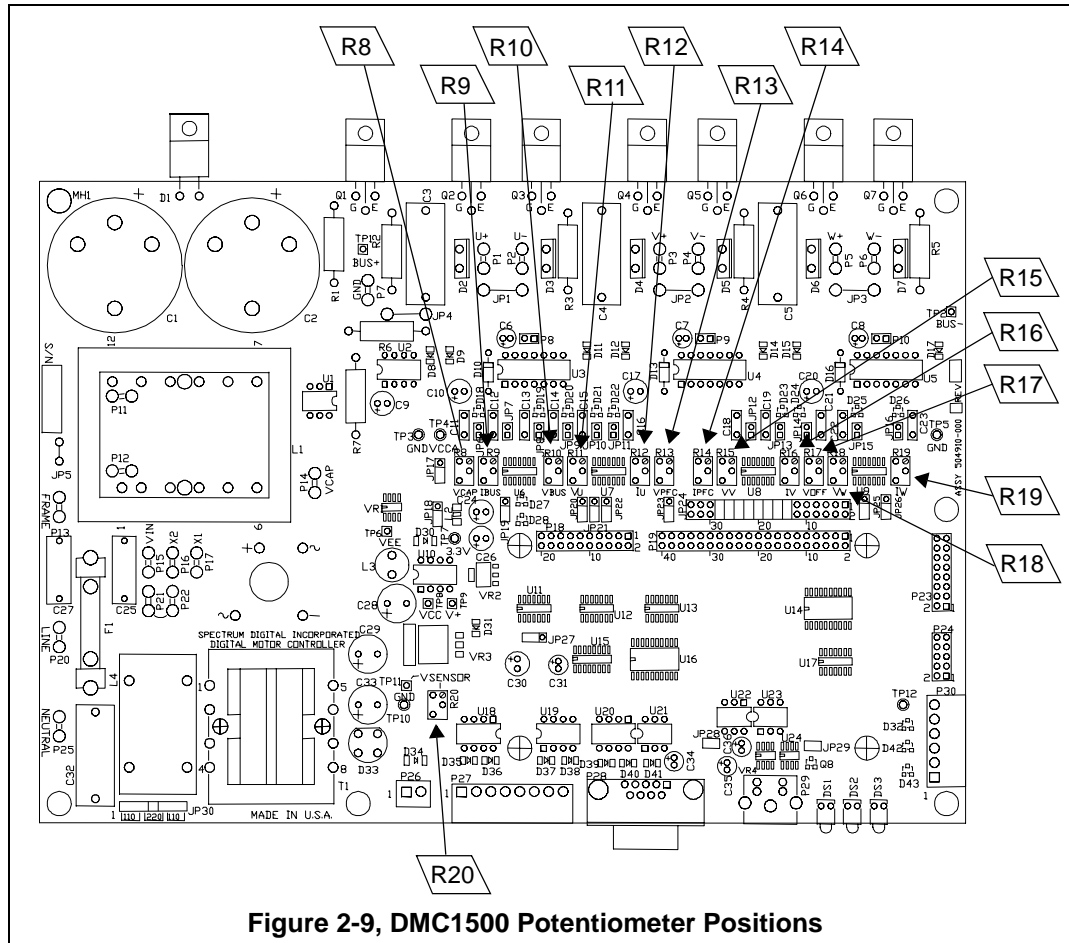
R8
R9
R10
R11
R12
R13
R14
R15
R16
R17
R19
R18
R20

MH1
D1
Q1 G E
Q2 G E
Q3 G E
Q4 G E
Q5 G E
Q6 G E
Q7 G E
C1
C2
C3
C4
C5
TP10
BUS+
R1
R2
R3
R4
R5
GND
P7
U+
U-
P1
P2
V+
V-
P3
P4
W+
W-
P5
P6
D2
D3
D4
D5
D6
D7
JP1
JP2
JP3
JP4
R6 U2
D8
D9
D10
D11
D12
D13
D14
D15
D16
D17
U3
U4
U5
C6
P8
C7
P9
C8
P10
TP2
BUS-
C9
C10
C17
C20
P11
P12
L1
U1
R7
TP3
GNDVCC
TP4
JP5
P14
VCAP
FRAME
JP7
JP9
JP10
JP11
JP12
JP13
JP14
JP15
JP16
JP17
JP18
JP19
JP20
JP21
JP22
JP24
JP25
JP26
C18
C19
C21
C23
D18
D19
D20
D21
D22
D23
D24
D25
D26
TP5
GND
REV
R8 R9 R10 R11 R12 R13 R14 R15 R16 R17 R18 R19
VCAP IBUS VBUS VU IU VPFC IPFC VV IV VOFF VW IW
U6
U7
U8
U9
ASSY 504910-000
VR1
TP6
D30
TP7
3.3V
C24
D27
D28
VEE
U10
C26
P18
P19
20 10 2
40 30 20 10 2
30 20 10
P13
1
VIN
X2
XI
P15
P16
P17
P21
P22
C27
C25
L3
C28
VCC V+
TP8
TP9
VR2
VR3
D31
U11
U12
U13
U14
U15
U16
U17
JP27
C30
C31
P23
P24
LINE
F1
P20
C29
SPECTRUM DIGITAL INCORPORATED
DIGITAL MOTOR CONTROLLER
L4
C33
TP11
GND
TP10
VSENSOR
R20
D33
NEUTRAL
P25
C32
T1
D34
D35
D36
D37
D38
D39
D40
D41
U18
U19
U20
U21
U22
U23
C34
JP28
JP29
U24
Q8
VR4
C35
C36
TP12
P30
D32
D42
D43
P26
P27
P28
P29
DS1
DS2
DS3
JP30
110 220 110
MADE IN U.S.A.

Figure 2-9, DMC1500 Potentiometer Positions